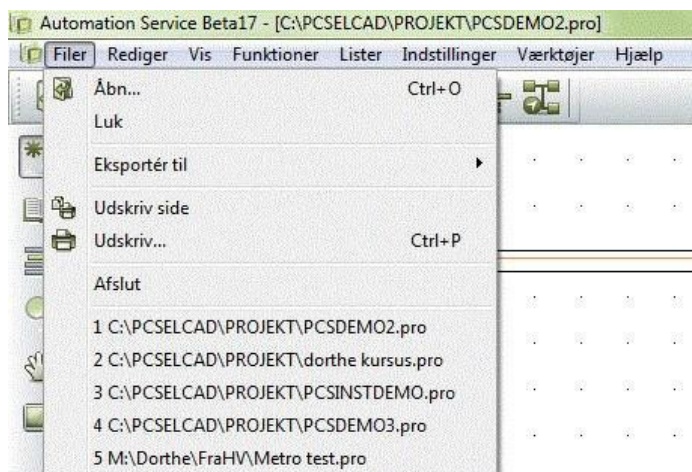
Automation Service Beta17 - [C:\PCSELCAD\PROJEKT\PCSDEMO2.pro]

Filer Rediger Vis Funktioner Lister Indstillinger Værktøjer Hjælp

Åbn... Ctrl+O
Luk
Eksportér til
Udskriv side
Udskriv... Ctrl+P
Afslut
1 C:\PCSELCAD\PROJEKT\PCSDEMO2.pro
2 C:\PCSELCAD\PROJEKT\dorthe kursus.pro
3 C:\PCSELCAD\PROJEKT\PCSINSTDEMO.pro
4 C:\PCSELCAD\PROJEKT\PCSDEMO3.pro
5 M:\Dorthe\FraHV\Metro test.pro